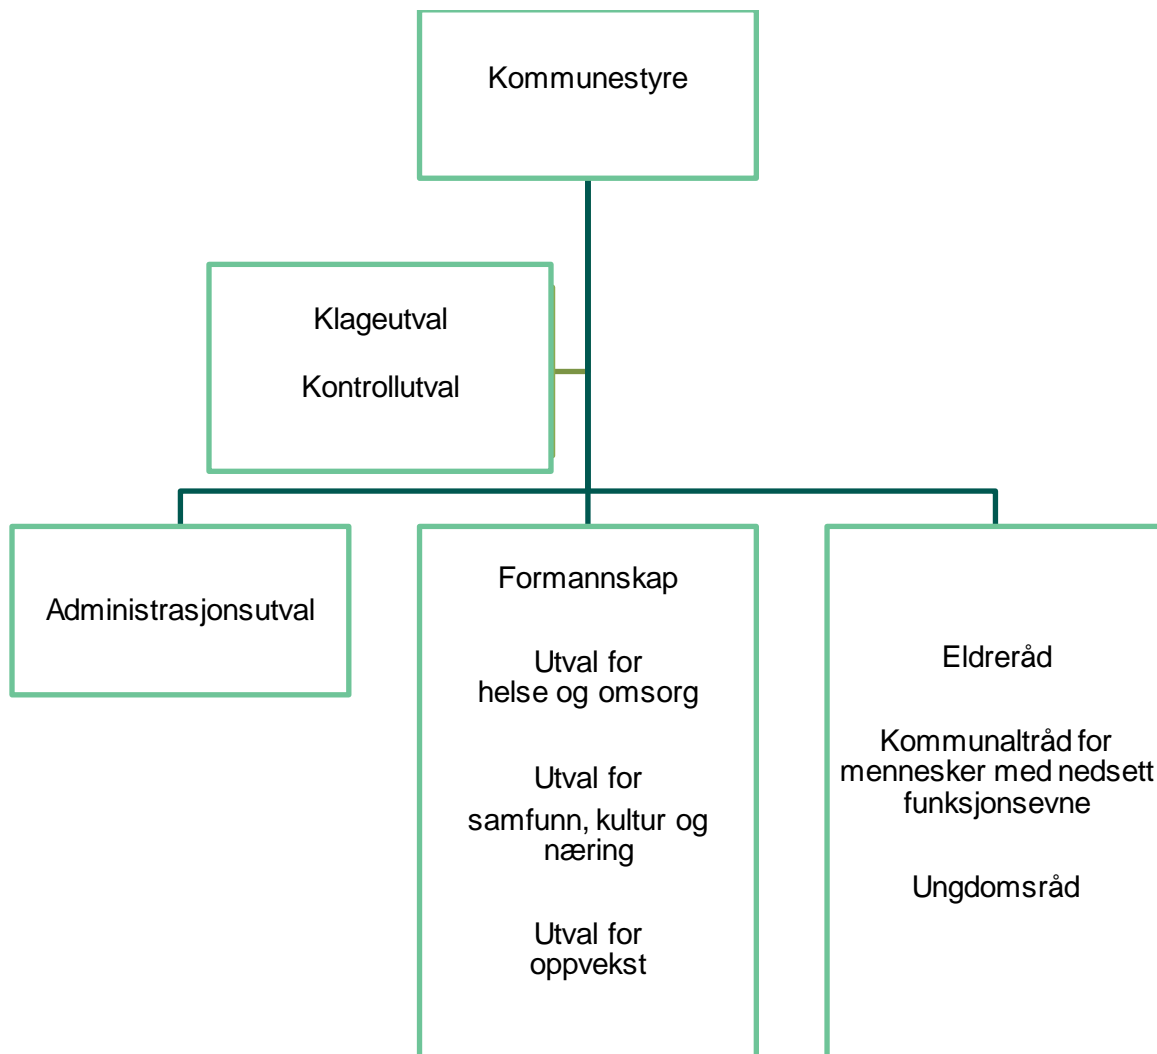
Kommunestyre

Klageutval

Kontrollutval

Administrasjonsutval

Formannskap

Utval for helse og omsorg

Utval for samfunn, kultur og næring

Utval for oppvekst

Eldreråd

Kommunaltråd for mennesker med nedsett funksjonsevne

Ungdomsråd